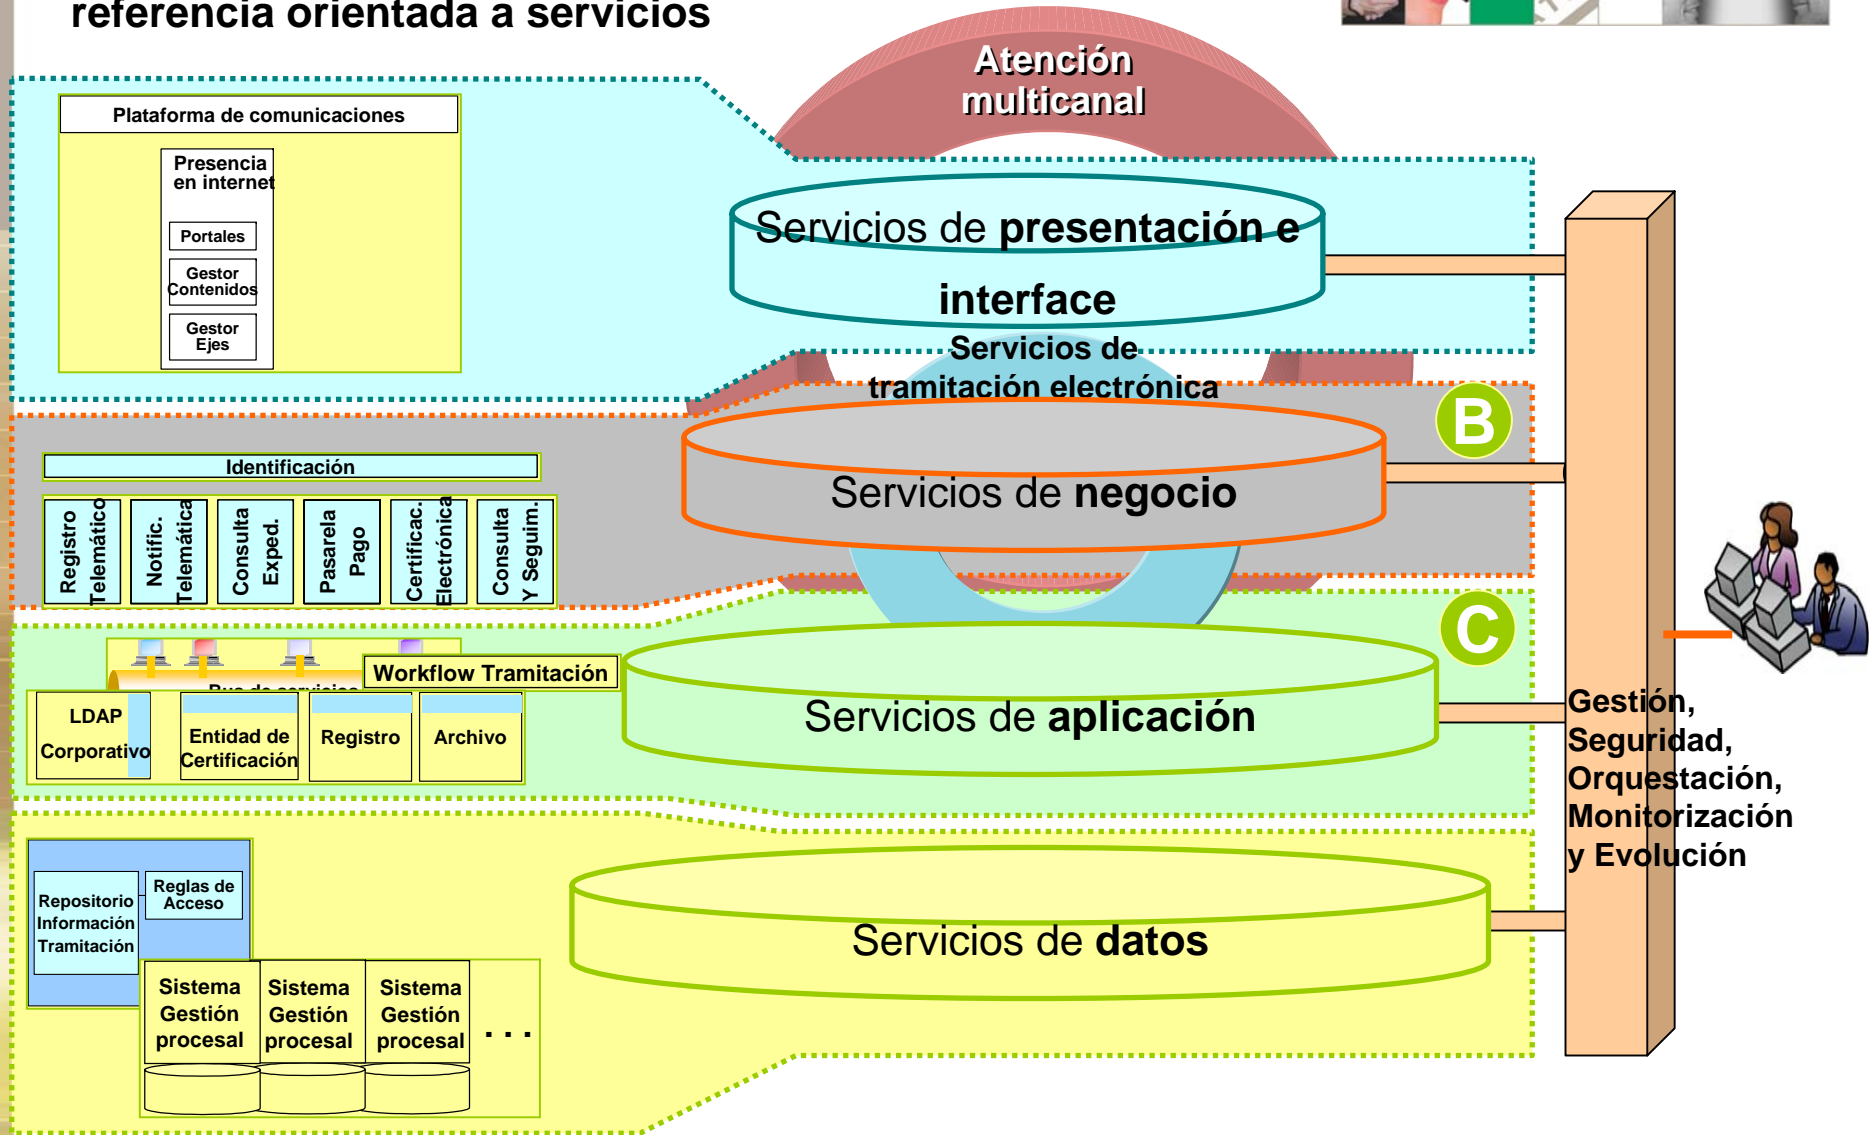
referencia orientada a servicios

Atención multicanal

Plataforma de comunicaciones

Presencia en internet

Portales

Gestor Contenidos

Gestor Ejes

Servicios de **presentación e interface**

Servicios de tramitación electrónica

B

Identificación

Registro Telemático

Notific. Telemática

Consulta Exped.

Pasarela Pago

Certificac. Electrónica

Consulta Y Seguim.

Servicios de **negocio**

C

Bus de servicios

Workflow Tramitación

LDAP Corporativo

Entidad de Certificación

Registro

Archivo

Servicios de **aplicación**

Gestión, Seguridad, Orquestación, Monitorización y Evolución

Repositorio Información Tramitación

Reglas de Acceso

Sistema Gestión procesal

Sistema Gestión procesal

Sistema Gestión procesal

. . .

Servicios de **datos**